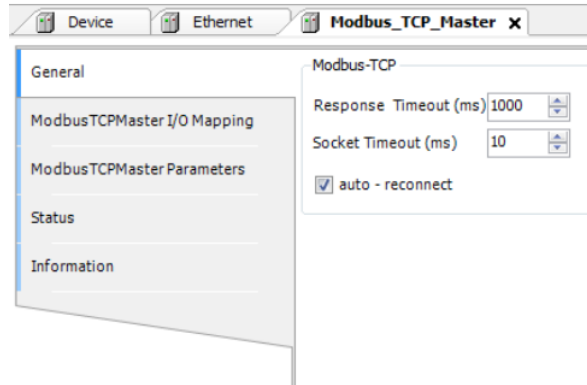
Device Ethernet Modbus_TCP_Master ✕

General

ModbusTCPMaster I/O Mapping

ModbusTCPMaster Parameters

Status

Information

Modbus-TCP

Response Timeout (ms) 1000

Socket Timeout (ms) 10

auto - reconnect